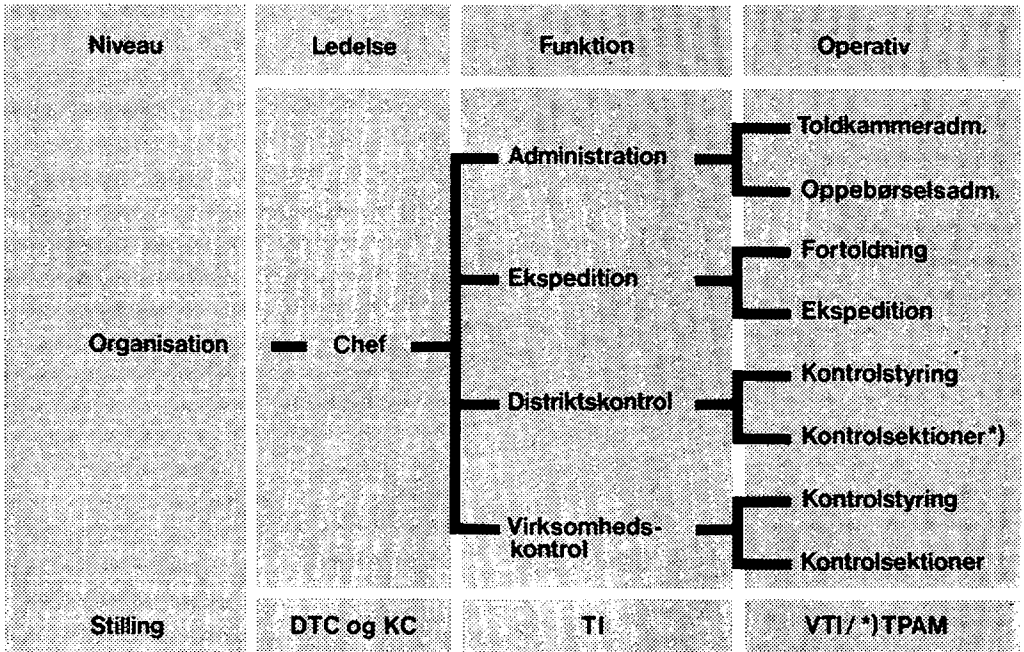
| Niveau | Ledelse | Funktion | Operativ |
|---|---|---|---|
| Organisation | Chef | Administration | Toldkammeradm. |
| | | | Oppebørselsadm. |
| | | Ekspedition | Fortoldning |
| | | | Ekspedition |
| | | Distriktskontrol | Kontrolstyring |
| | | | Kontrolsektioner*) |
| | | Virksomhedskontrol | Kontrolstyring |
| | | | Kontrolsektioner |
| Stilling | DTC og KC | TI | VTI/ *) TPAM |